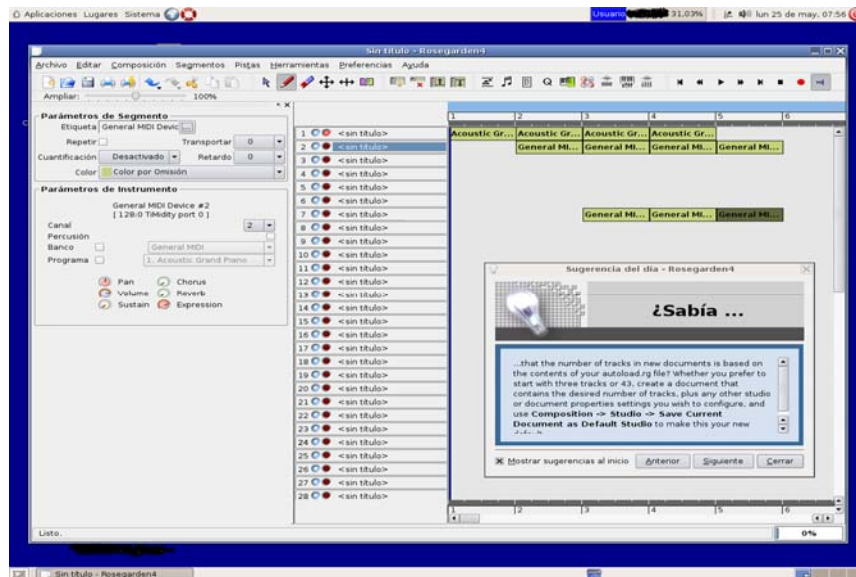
Aplicaciones Lugares Sistema

Usuario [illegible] 31,03% lun 25 de may, 07:56

Sin título - Rosegarden4

Archivo Editar Composición Segmentos Pistas Herramientas Preferencias Ayuda

Ampliar: 100%

Parámetros de Segmento
Etiqueta General MIDI Devic
Repetir Transportar 0
Cuantificación Desactivado Retardo 0
Color Color por Omisión

Parámetros de Instrumento
General MIDI Device #2
[ 128:0 TiMidity port 0 ]
Canal 2
Percusión
Banco General MIDI
Programa 1. Acoustic Grand Piano

Pan Chorus
Volume Reverb
Sustain Expression

1 <sin título>
2 <sin título>
3 <sin título>
4 <sin título>
5 <sin título>
6 <sin título>
7 <sin título>
8 <sin título>
9 <sin título>
10 <sin título>
11 <sin título>
12 <sin título>
13 <sin título>
14 <sin título>
15 <sin título>
16 <sin título>
17 <sin título>
18 <sin título>
19 <sin título>
20 <sin título>
21 <sin título>
22 <sin título>
23 <sin título>
24 <sin título>
25 <sin título>
26 <sin título>
27 <sin título>
28 <sin título>

1 2 3 4 5 6
Acoustic Gr... Acoustic Gr... Acoustic Gr... Acoustic Gr...
General MI... General MI... General MI... General MI...
General MI... General MI... General MI...

Sugerencia del día - Rosegarden4

¿Sabía ...

...that the number of tracks in new documents is based on the contents of your autoload.rg file? Whether you prefer to start with three tracks or 43, create a document that contains the desired number of tracks, plus any other studio or document properties settings you wish to configure, and use Composition -> Studio -> Save Current Document as Default Studio to make this your new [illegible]

Mostrar sugerencias al inicio Anterior Siguiente Cerrar

1 2 3 4 5 6

Listo.
0%

Sin título - Rosegarden4